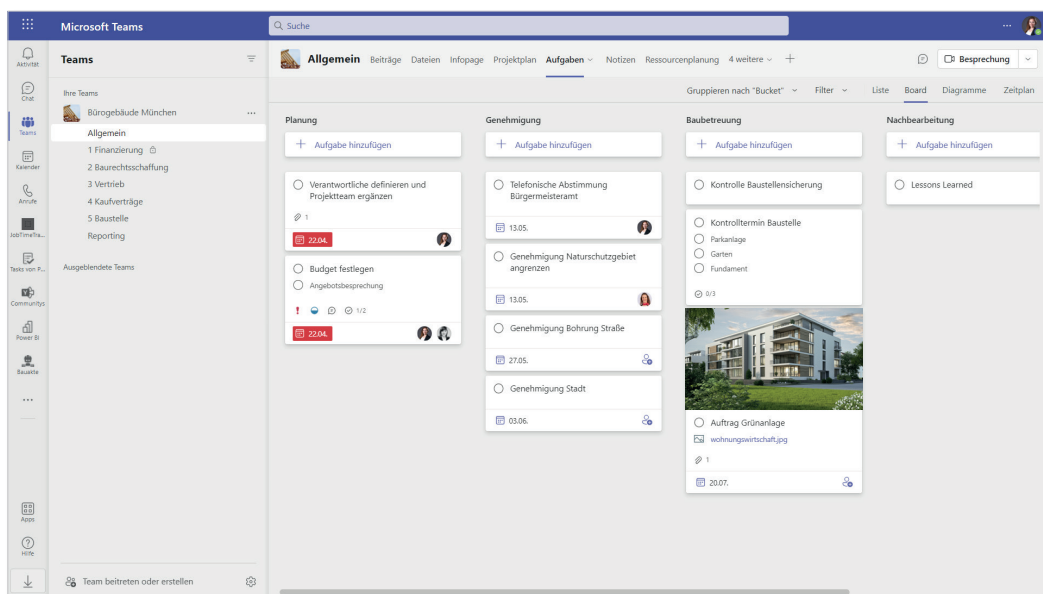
Microsoft Teams

Suche

Aktivität
Chat
Teams
Kalender
Anrufe
JobTimeTra...
Tasks von P...
Communitys
Power BI
Bauakte
...
Apps
Hilfe

Teams

Ihre Teams

Bürogebäude München ...

Allgemein
1 Finanzierung
2 Baurechtsschaffung
3 Vertrieb
4 Kaufverträge
5 Baustelle
Reporting

Ausgeblendete Teams

Team beitreten oder erstellen

Allgemein Beiträge Dateien Infopage Projektplan Aufgaben Notizen Ressourcenplanung 4 weitere +

Besprechung

Gruppieren nach "Bucket" Filter Liste Board Diagramme Zeitplan

Planung

+ Aufgabe hinzufügen

Verantwortliche definieren und Projektteam ergänzen
1
22.04.

Budget festlegen
Angebotsbesprechung
! 1/2
22.04.

Genehmigung

+ Aufgabe hinzufügen

Telefonische Abstimmung Bürgermeisteramt
13.05.

Genehmigung Naturschutzgebiet angrenzen
13.05.

Genehmigung Bohrung Straße
27.05.

Genehmigung Stadt
03.06.

Baubetreuung

+ Aufgabe hinzufügen

Kontrolle Baustellensicherung

Kontrolltermin Baustelle
Parkanlage
Garten
Fundament
0/3

Auftrag Grünanlage
wohnungswirtschaft.jpg
1
20.07.

Nachbearbeitung

+ Aufgabe hinzufügen

Lessons Learned